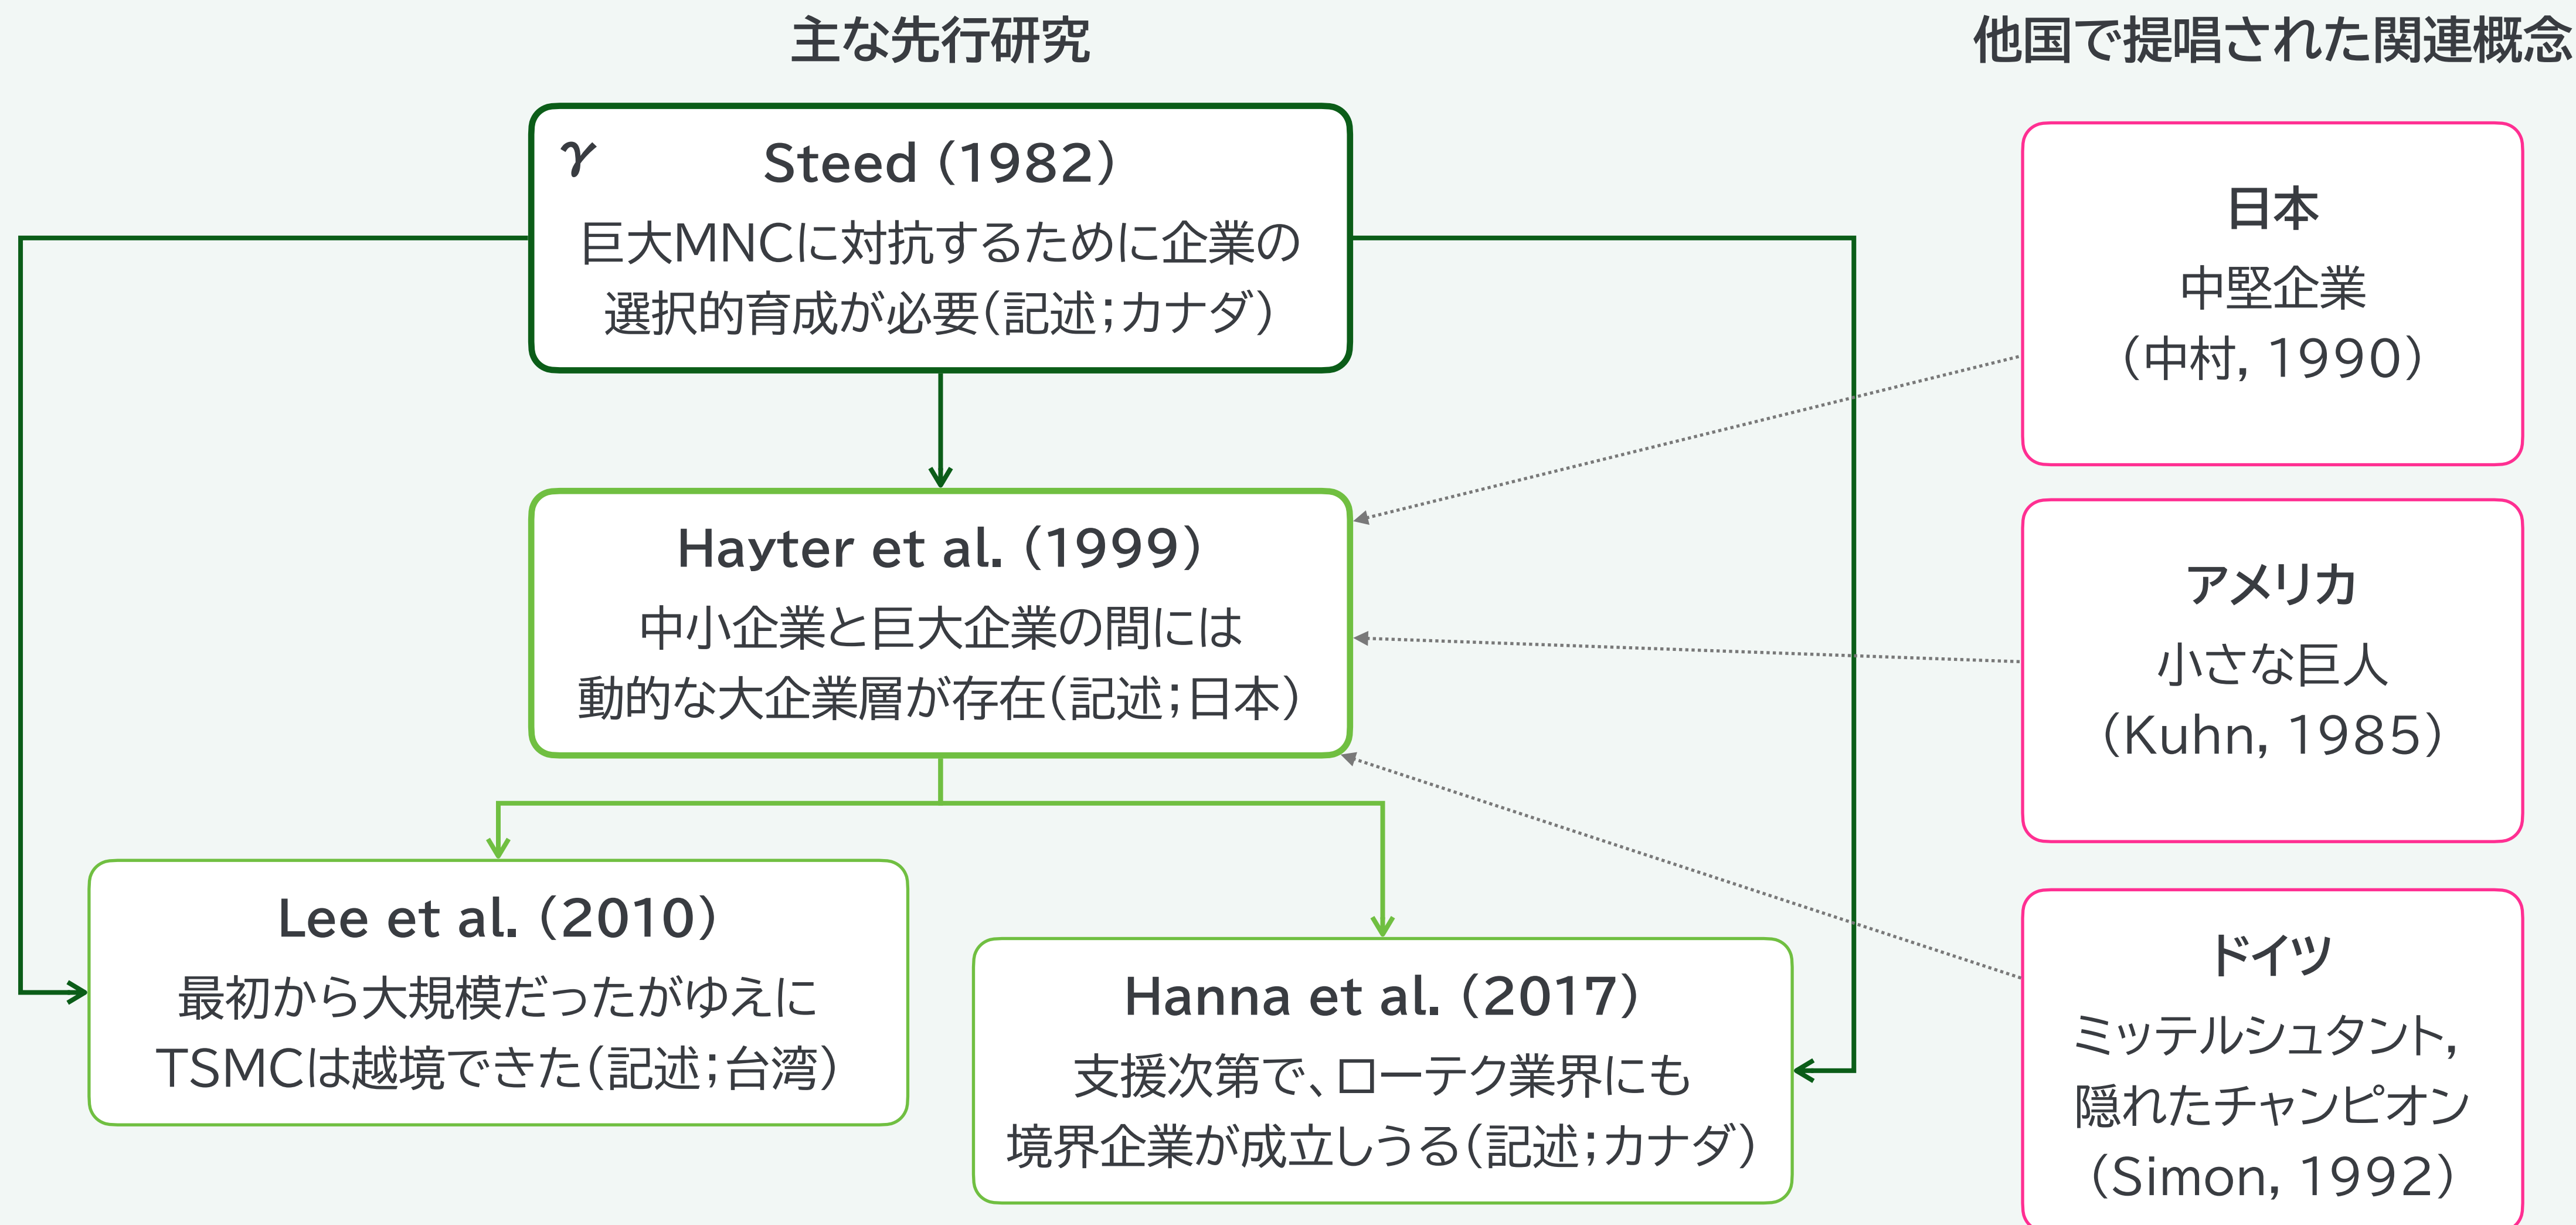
主な先行研究

他国で提唱された関連概念

$\gamma$ Steed (1982)
巨大MNCに対抗するために企業の選択的育成が必要(記述;カナダ)

Hayter et al. (1999)
中小企業と巨大企業の間には動的な大企業層が存在(記述;日本)

Lee et al. (2010)
最初から大規模だったがゆえにTSMCは越境できた(記述;台湾)

Hanna et al. (2017)
支援次第で、ローテク業界にも境界企業が成立しうる(記述;カナダ)

日本
中堅企業
(中村, 1990)

アメリカ
小さな巨人
(Kuhn, 1985)

ドイツ
ミッテルシュタント,
隠れたチャンピオン
(Simon, 1992)